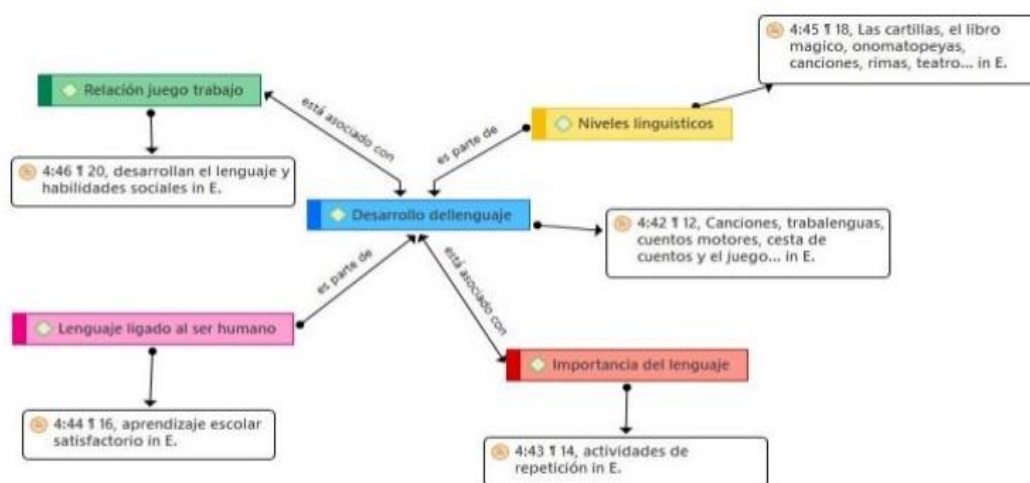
4:45 ¶ 18, Las cartillas, el libro magico, onomatopeyas, canciones, rimas, teatro... in E.

Relación juego trabajo

está asociado con

es parte de

Niveles linguisticos

4:46 ¶ 20, desarrollan el lenguaje y habilidades sociales in E.

Desarrollo dellenguaje

4:42 ¶ 12, Canciones, trabalenguas, cuentos motores, cesta de cuentos y el juego... in E.

es parte de

está asociado con

Lenguaje ligado al ser humano

Importancia del lenguaje

4:44 ¶ 16, aprendizaje escolar satisfactorio in E.

4:43 ¶ 14, actividades de repetición in E.